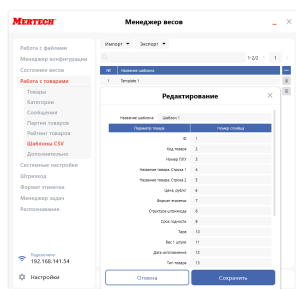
MERTECH
Менеджер весов

Работа с файлами
Менеджер конфигурации
Состояние весов
Работа с товарами
Товары
Категории
Сообщения
Партии товаров
Рейтинг товаров
Шаблоны CSV
Дополнительно
Системные настройки
Штрихкод
Формат этикетки
Менеджер задач
Распознавание

Подключено
192.168.141.54
Настройки

Импорт
Экспорт
1-2/2

| № | Название шаблона |
|---|---|
| 1 | Template 1 |

Редактирование

Название шаблона: Шаблон 1

| Параметр товара | Номер столбца |
|---|---|
| ID | 1 |
| Код товара | 2 |
| Номер ПЛУ | 3 |
| Название товара, Строка 1 | 4 |
| Название товара, Строка 2 | 5 |
| Цена, руб/кг | 6 |
| Формат этикетки | 7 |
| Структура штрихкода | 8 |
| Срок годности | 9 |
| Тара | 10 |
| Вес 1 штуки | 11 |
| Дата изготовления | 12 |
| Тип товара | 13 |

Отмена
Сохранить